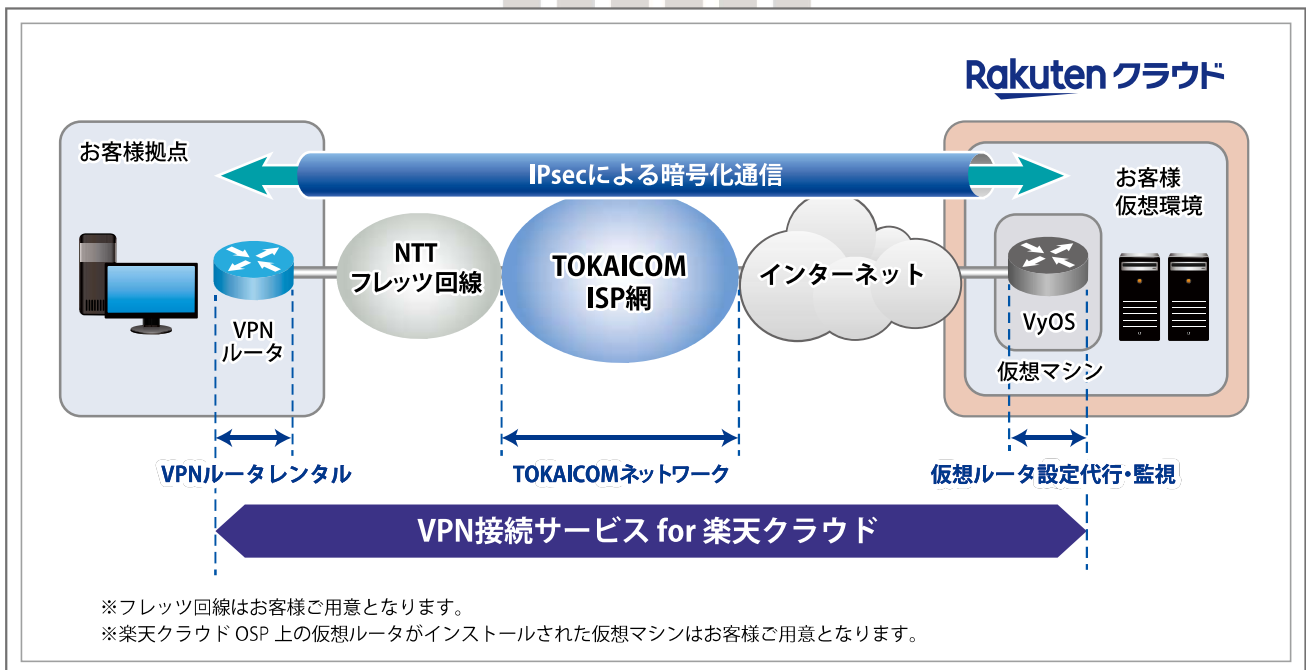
Rakuten クラウド

お客様拠点

IPsecによる暗号化通信

お客様
仮想環境

VPN
ルータ

NTT
フレッツ回線

TOKAICOM
ISP網

インターネット

VyOS

仮想マシン

VPNルータレンタル

TOKAICOMネットワーク

仮想ルータ設定代行・監視

VPN接続サービス for 楽天クラウド

※フレッツ回線はお客様ご用意となります。
※楽天クラウド OSP 上の仮想ルータがインストールされた仮想マシンはお客様ご用意となります。